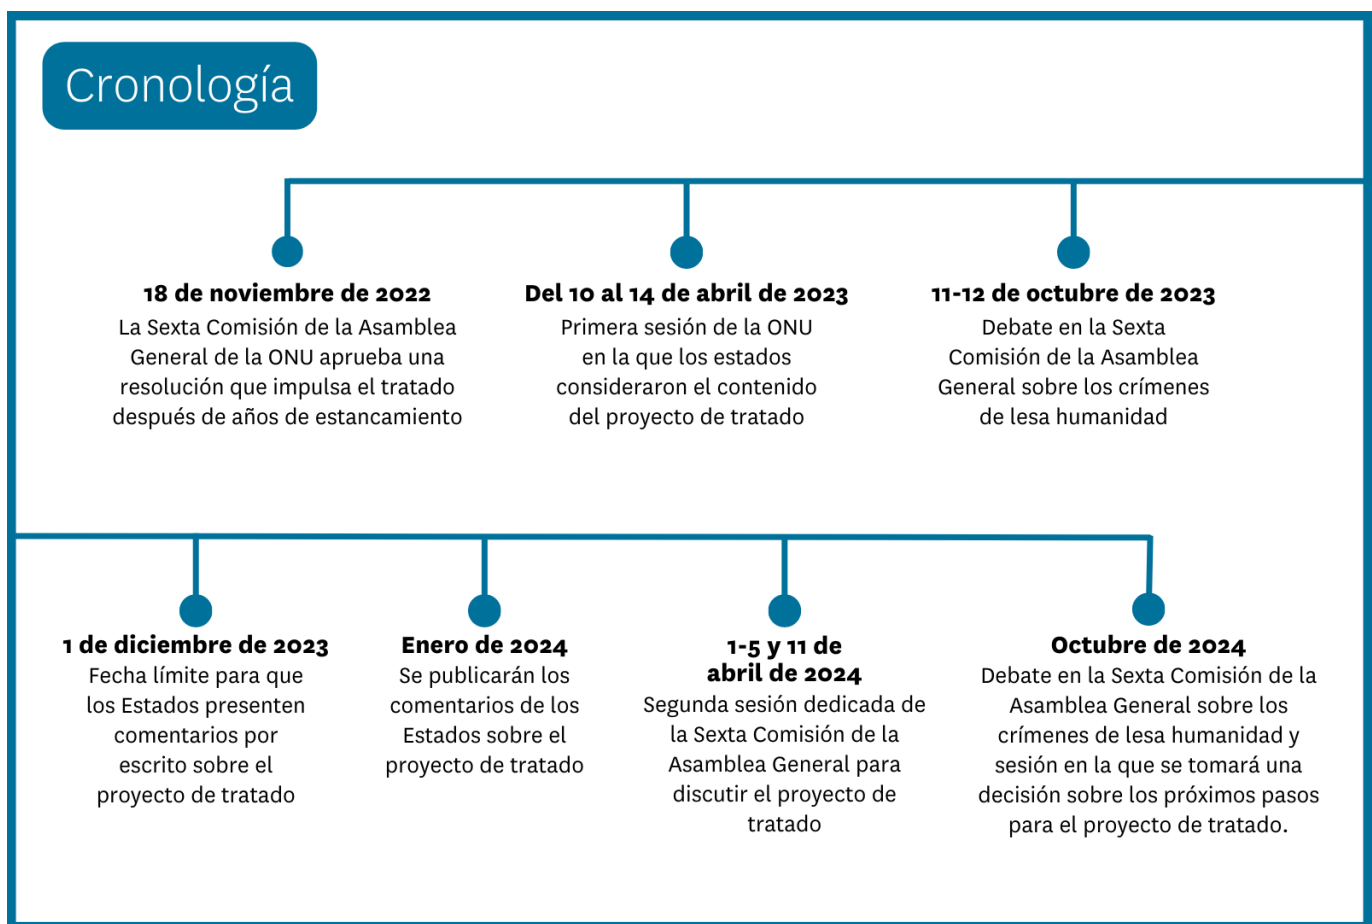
Cronología

18 de noviembre de 2022
La Sexta Comisión de la Asamblea General de la ONU aprueba una resolución que impulsa el tratado después de años de estancamiento

Del 10 al 14 de abril de 2023
Primera sesión de la ONU en la que los estados consideraron el contenido del proyecto de tratado

11-12 de octubre de 2023
Debate en la Sexta Comisión de la Asamblea General sobre los crímenes de lesa humanidad

1 de diciembre de 2023
Fecha límite para que los Estados presenten comentarios por escrito sobre el proyecto de tratado

Enero de 2024
Se publicarán los comentarios de los Estados sobre el proyecto de tratado

1-5 y 11 de abril de 2024
Segunda sesión dedicada de la Sexta Comisión de la Asamblea General para discutir el proyecto de tratado

Octubre de 2024
Debate en la Sexta Comisión de la Asamblea General sobre los crímenes de lesa humanidad y sesión en la que se tomará una decisión sobre los próximos pasos para el proyecto de tratado.